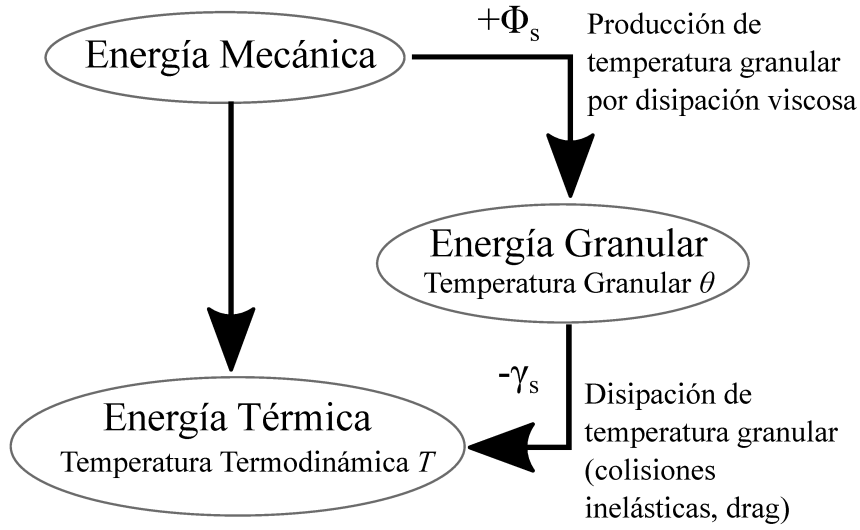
Energía Mecánica

$+\Phi_s$

Producción de temperatura granular por disipación viscosa

Energía Granular
Temperatura Granular $\theta$

$-\gamma_s$

Disipación de temperatura granular (colisiones inelásticas, drag)

Energía Térmica
Temperatura Termodinámica $T$